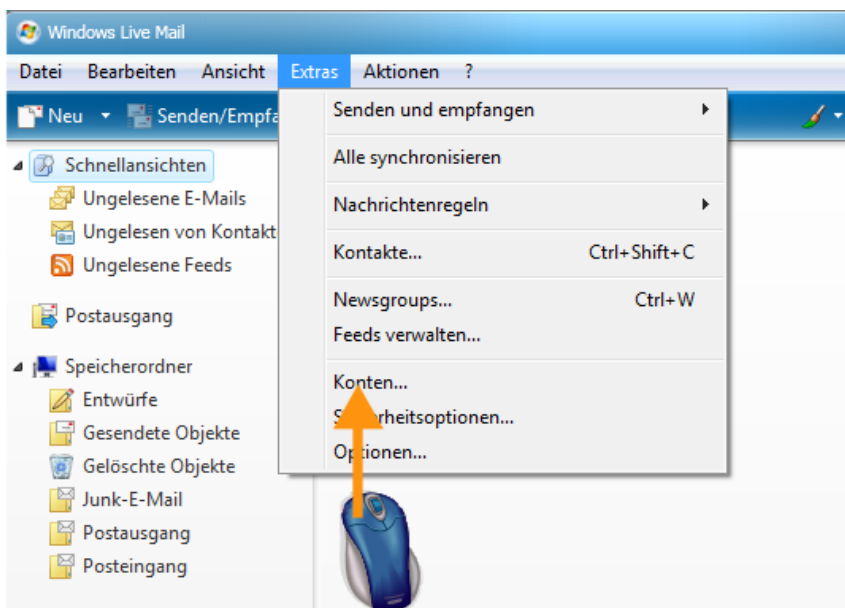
Windows Live Mail

Datei Bearbeiten Ansicht Extras Aktionen ?

Neu Senden/Empfa

Schnellansichten
Ungelesene E-Mails
Ungelesen von Kontakt
Ungelesene Feeds

Postausgang

Speicherordner
Entwürfe
Gesendete Objekte
Gelöschte Objekte
Junk-E-Mail
Postausgang
Posteingang

Senden und empfangen
Alle synchronisieren
Nachrichtenregeln
Kontakte... Ctrl+Shift+C
Newsgroups... Ctrl+W
Feeds verwalten...
Konten...
S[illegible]erheitsoptionen...
Optionen...